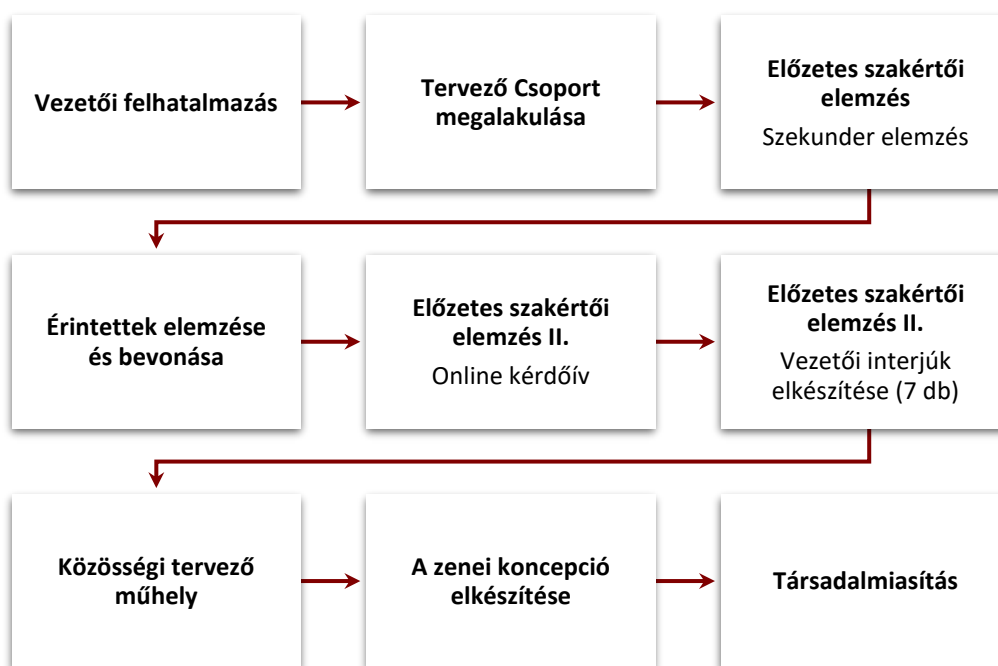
Vezetői felhatalmazás

Tervező Csoport megalakulása

Előzetes szakértői elemzés
Szekunder elemzés

Érintettek elemzése és bevonása

Előzetes szakértői elemzés II.
Online kérdőív

Előzetes szakértői elemzés II.
Vezetői interjúk elkészítése (7 db)

Közösségi tervező műhely

A zenei koncepció elkészítése

Társadalmiasítás